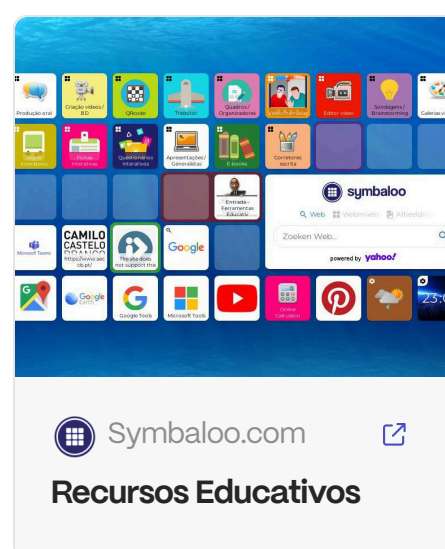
Produção oral
Criação vídeos / BD
QRcode
Tradutor
Quadros / Organizadores
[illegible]
Editor vídeo
Sondagens / Brainstorming
Galerias
Vídeos Interativos
Fichas Interativas
Questionários Interativos
Apresentações / Generalidades
E-books
Corretores escrita
Entrada - Ferramentas Educativ
symbaloo
Web
Webmixes
Afbeeldingen
Zoeken Web...
powered by yahoo!
Microsoft Teams
CAMILO CASTELO BRANCO
https://www.aecb.pt/
The site does not support this
Google
Google Earth
Google Tools
Microsoft Tools
Online Calculator
23:
Symbaloo.com
Recursos Educativos